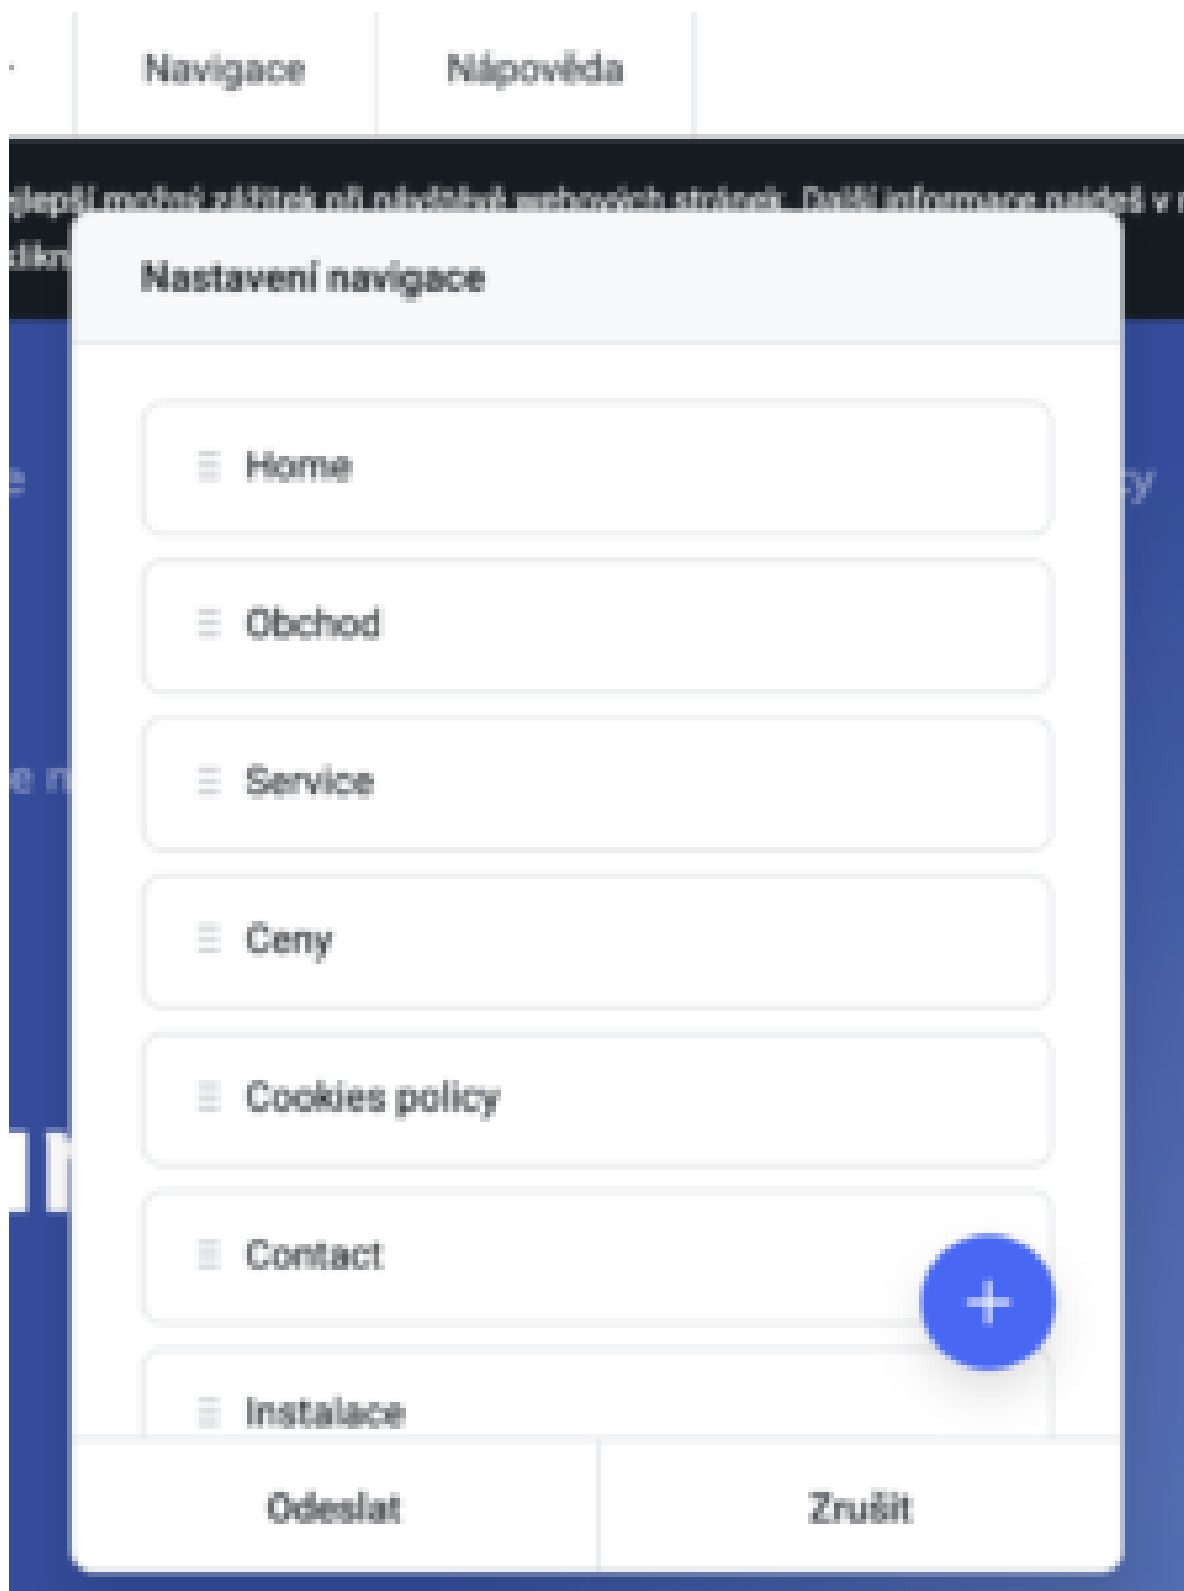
Navigace Nápověda

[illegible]lepší možný zážitek při návštěvě webových stránek. Další informace najdeš v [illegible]

Nastavení navigace

Home

Obchod

Service

Ceny

Cookies policy

Contact

+

Instalace

Odeslat

Zrušit